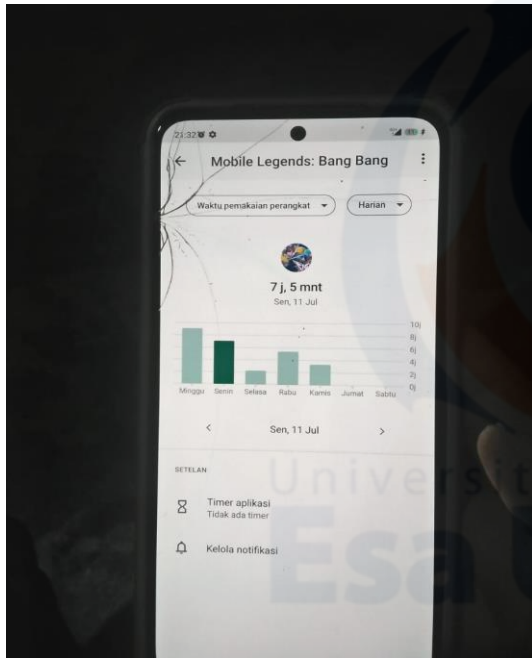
21:32

Mobile Legends: Bang Bang

Waktu pemakaian perangkat

Harian

7 j, 5 mnt
Sen, 11 Jul

10j
8j
6j
4j
2j
0j

Minggu Senin Selasa Rabu Kamis Jumat Sabtu

Sen, 11 Jul

SETELAN

Timer aplikasi
Tidak ada timer

Kelola notifikasi

Universitas
Esa